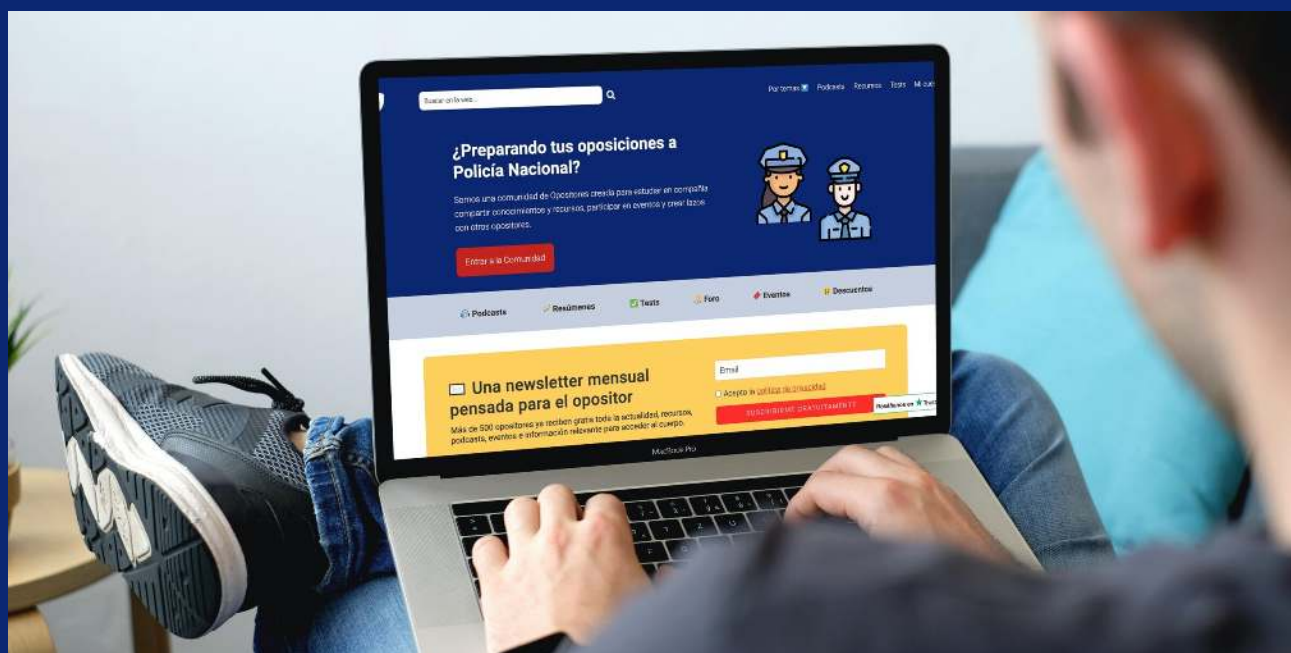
Buscar en la web...

Por temas Podcasts Recursos Tests Mi cuenta

¿Preparando tus oposiciones a Policía Nacional?

Somos una comunidad de Opositores creada para estudiar en compañía, compartir conocimientos y recursos, participar en eventos y crear lazos con otros opositores.

Entrar a la Comunidad

Podcasts Resúmenes Tests Foro Eventos Descuentos

Una newsletter mensual pensada para el opositor

Más de 500 opositores ya reciben gratis toda la actualidad, recursos, podcasts, eventos e información relevante para acceder al cuerpo.

Email

Acepto la política de privacidad

SUSCRIBIRME GRATUITAMENTE

Revisenos en Trust

MacBook Pro